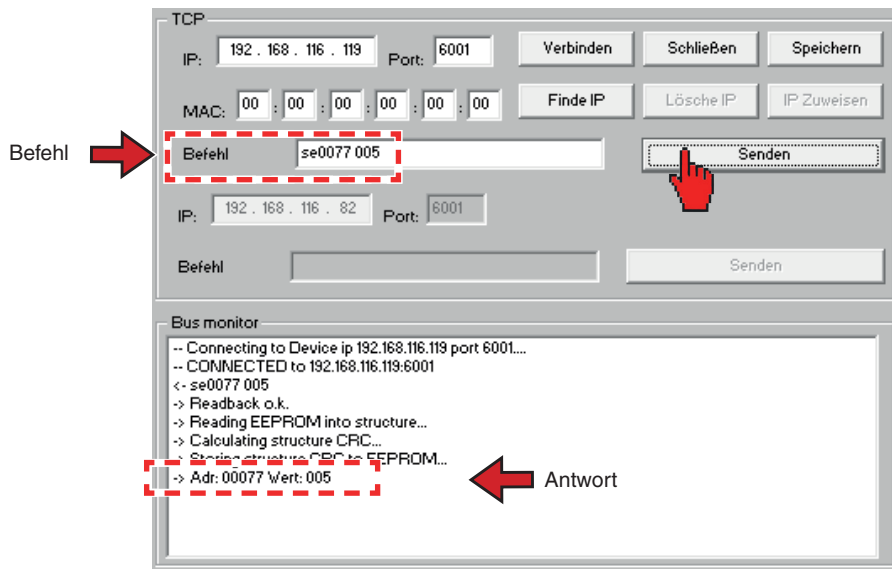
TCP

IP: 192 . 168 . 116 . 119 Port: 6001

Verbinden Schließen Speichern

MAC: 00 : 00 : 00 : 00 : 00 : 00

Finde IP Lösche IP IP Zuweisen

Befehl

Befehl se0077 005

Senden

IP: 192 . 168 . 116 . 82 Port: 6001

Befehl

Senden

Bus monitor

-- Connecting to Device ip 192.168.116.119 port 6001....
-- CONNECTED to 192.168.116.119:6001
<- se0077 005
-> Readback o.k.
-> Reading EEPROM into structure...
-> Calculating structure CRC...
-> Storing structure CRC to EEPROM...
-> Adr: 00077 Wert: 005

Antwort